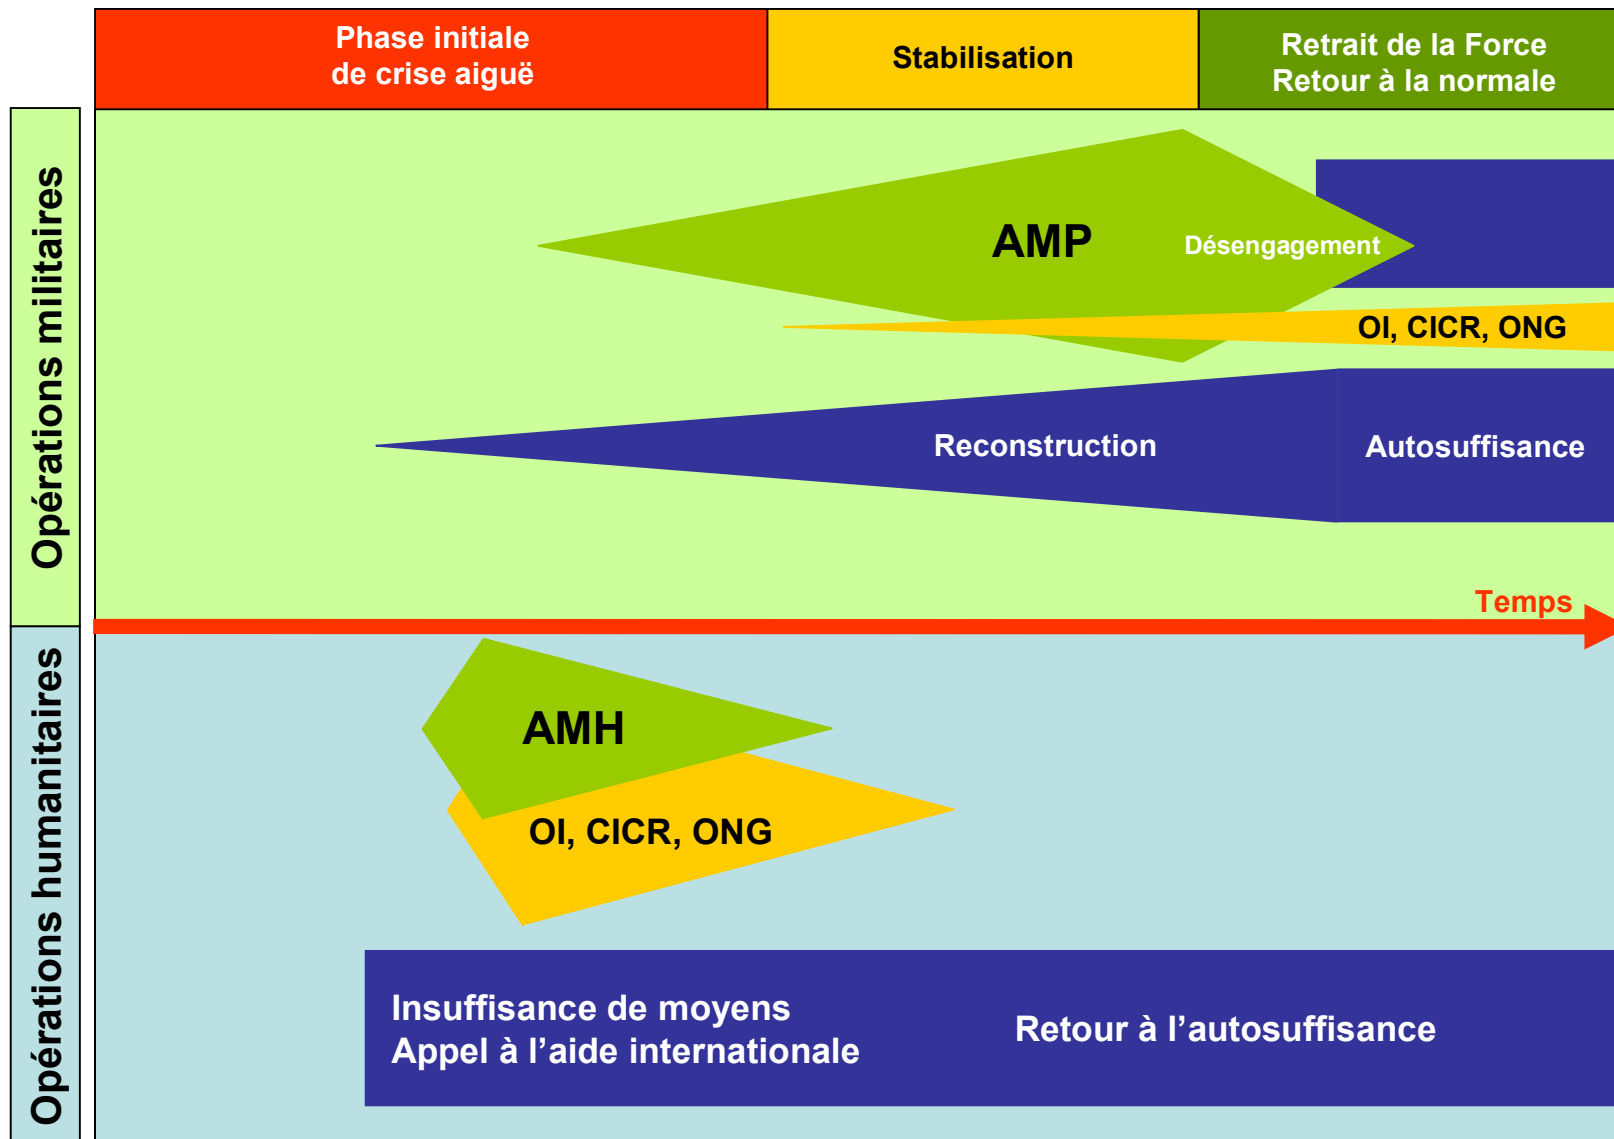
Phase initiale de crise aiguë

Stabilisation

Retrait de la Force Retour à la normale

Opérations militaires

AMP

Désengagement

OI, CICR, ONG

Reconstruction

Autosuffisance

Temps

Opérations humanitaires

AMH

OI, CICR, ONG

Insuffisance de moyens
Appel à l’aide internationale

Retour à l’autosuffisance